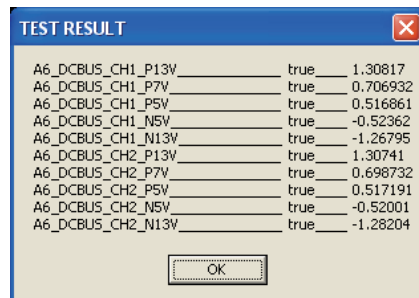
TEST RESULT

A6_DCBUS_CH1_P13V_____________ true____ 1.30817
A6_DCBUS_CH1_P7V______________ true____ 0.706932
A6_DCBUS_CH1_P5V______________ true____ 0.516861
A6_DCBUS_CH1_N5V______________ true____ -0.52362
A6_DCBUS_CH1_N13V_____________ true____ -1.26795
A6_DCBUS_CH2_P13V_____________ true____ 1.30741
A6_DCBUS_CH2_P7V______________ true____ 0.698732
A6_DCBUS_CH2_P5V______________ true____ 0.517191
A6_DCBUS_CH2_N5V______________ true____ -0.52001
A6_DCBUS_CH2_N13V_____________ true____ -1.28204

OK